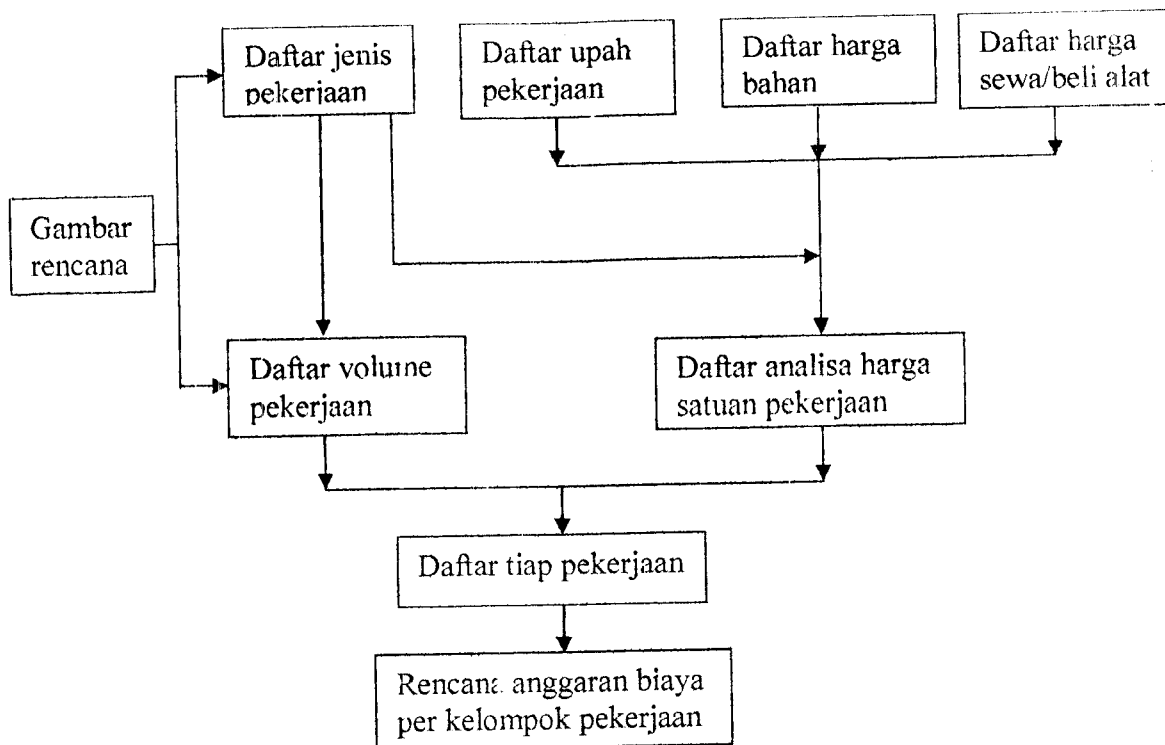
Daftar jenis pekerjaan

Daftar upah pekerjaan

Daftar harga bahan

Daftar harga sewa/beli alat

Gambar rencana

Daftar volume pekerjaan

Daftar analisa harga satuan pekerjaan

Daftar tiap pekerjaan

Rencana anggaran biaya per kelompok pekerjaan